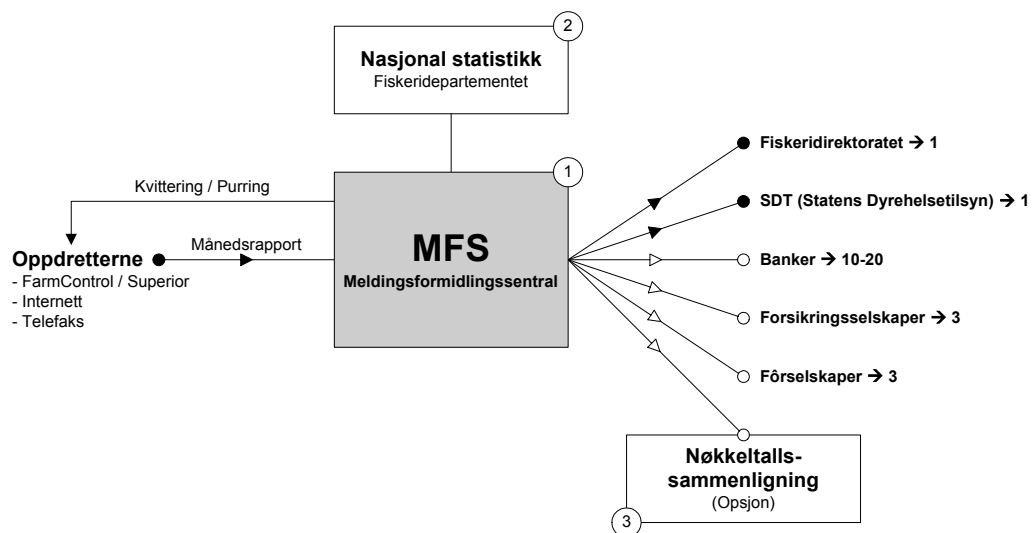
2
Nasjonal statistikk
Fiskeridepartementet

1
Kvittering / Purring

Oppdretterne
- FarmControl / Superior
- Internett
- Telefaks

Månedsrapport

MFS
Meldingsformidlingssentral

Fiskeridirektoratet → 1
SDT (Statens Dyrehelsetilsyn) → 1
Banker → 10-20
Forsikringsselskaper → 3
Fôrselskaper → 3

Nøkkeltalls-sammenligning
(Opsjon)
3